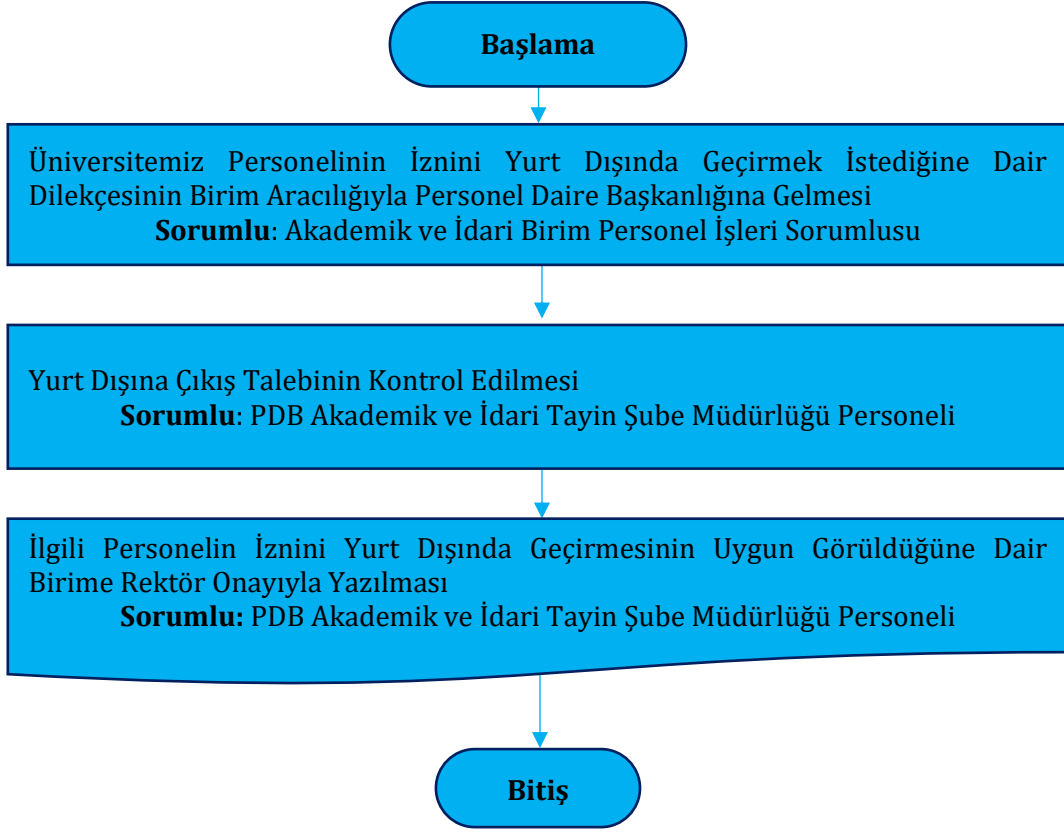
Başlama

Üniversitemiz Personelinin İznini Yurt Dışında Geçirmek İstediğine Dair Dilekçesinin Birim Aracılığıyla Personel Daire Başkanlığına Gelmesi
Sorumlu: Akademik ve İdari Birim Personel İşleri Sorumlusu

Yurt Dışına Çıkış Talebinin Kontrol Edilmesi
Sorumlu: PDB Akademik ve İdari Tayin Şube Müdürlüğü Personeli

İlgili Personelin İznini Yurt Dışında Geçirmesinin Uygun Görüldüğüne Dair Birime Rektör Onayıyla Yazılması
Sorumlu: PDB Akademik ve İdari Tayin Şube Müdürlüğü Personeli

Bitiş